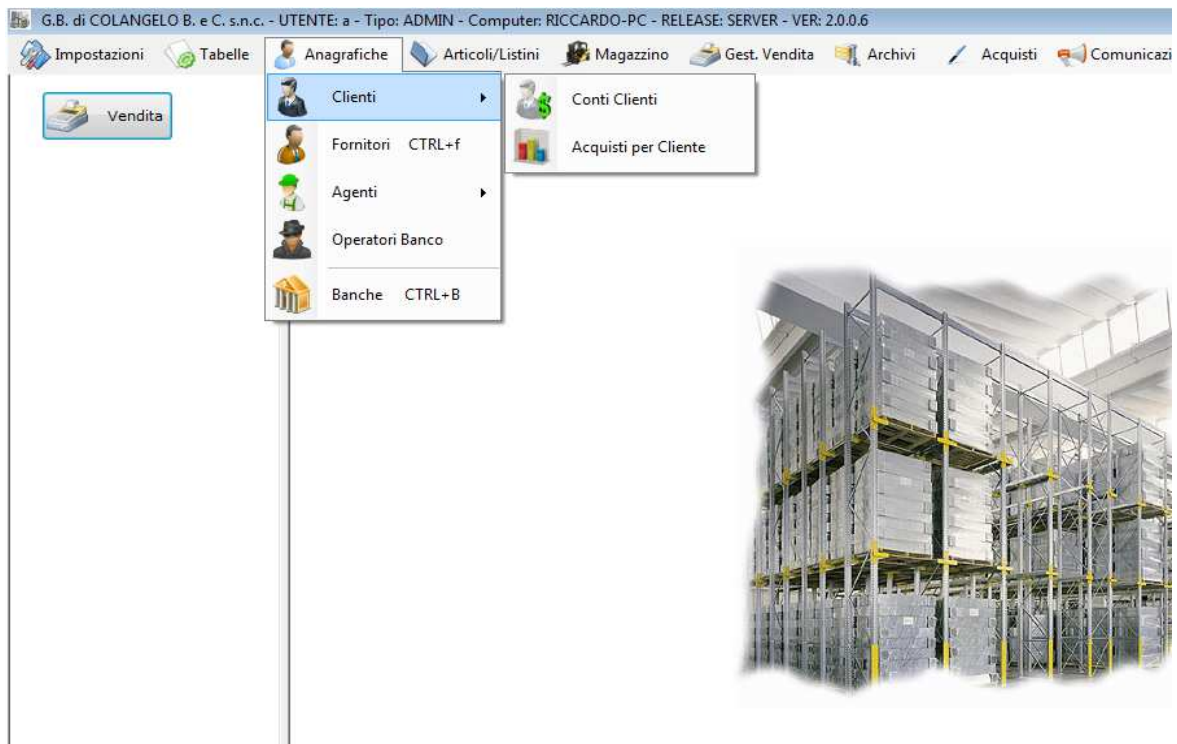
G.B. di COLANGELO B. e C. s.n.c. - UTENTE: a - Tipo: ADMIN - Computer: RICCARDO-PC - RELEASE: SERVER - VER: 2.0.0.6

Impostazioni Tabelle Anagrafiche Articoli/Listini Magazzino Gest. Vendita Archivi Acquisti Comunicazi

Vendita

Clienti
Fornitori CTRL+f
Agenti
Operatori Banco
Banche CTRL+B

Conti Clienti
Acquisti per Cliente